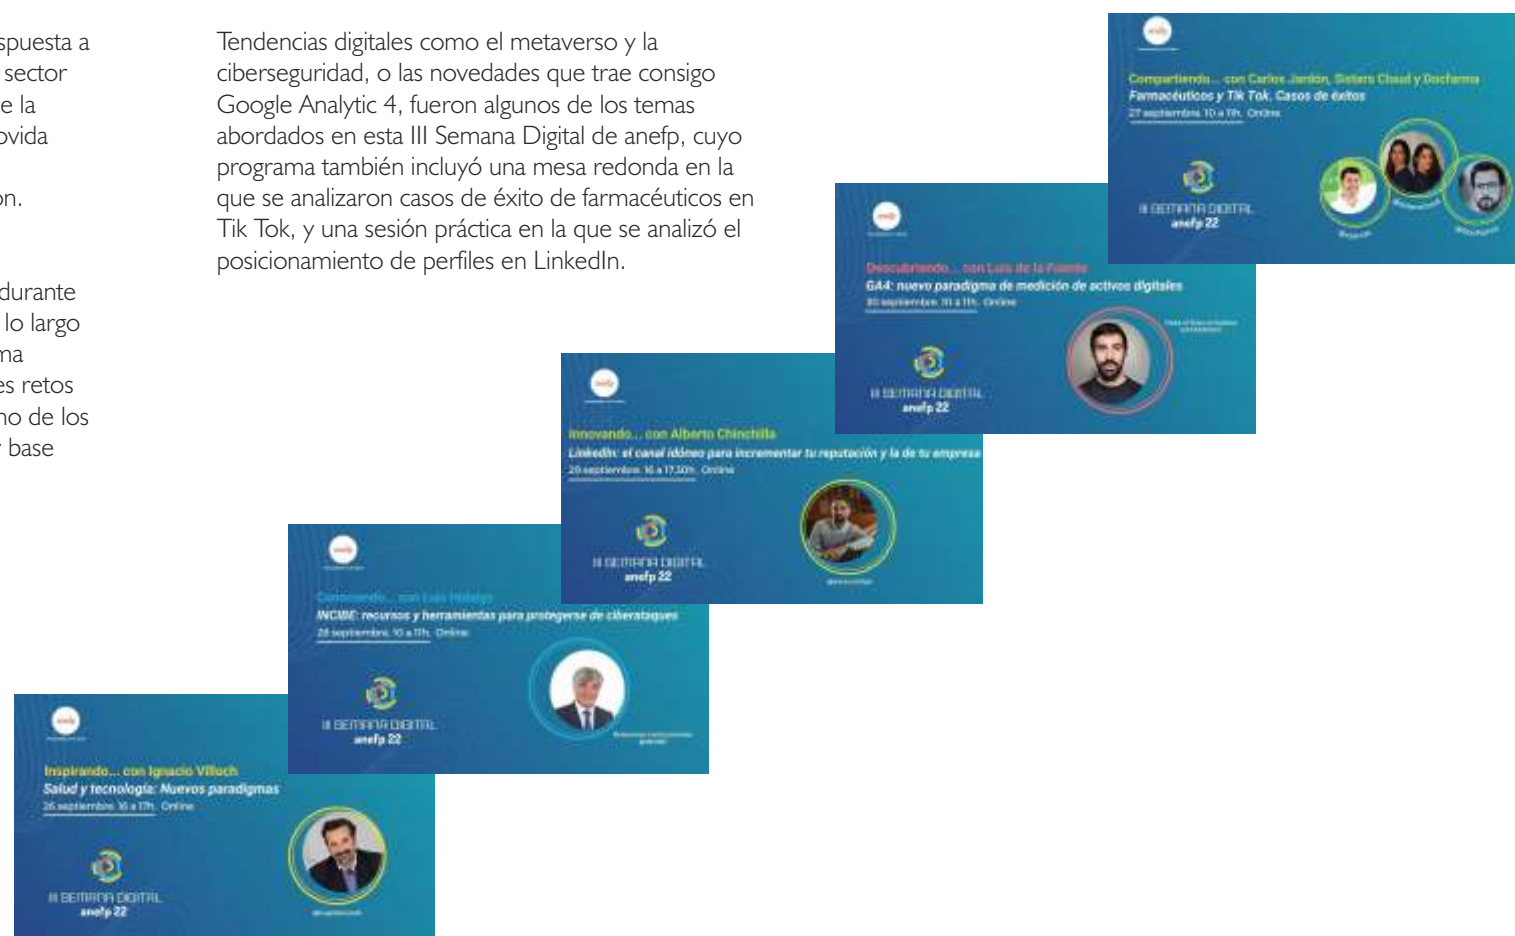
spuesta a
sector
e la
ovida

on.

durante
lo largo
ma
es retos
no de los
base

Tendencias digitales como el metaverso y la ciberseguridad, o las novedades que trae consigo Google Analytic 4, fueron algunos de los temas abordados en esta III Semana Digital de anefp, cuyo programa también incluyó una mesa redonda en la que se analizaron casos de éxito de farmacéuticos en Tik Tok, y una sesión práctica en la que se analizó el posicionamiento de perfiles en LinkedIn.

anefp

Compartiendo... con Carlos Jardon, Sisters Chaul y Docfarma
Farmacéuticos y Tik Tok. Casos de éxitos
27 septiembre. 10 a 11h. Online

III SEMANA DIGITAL
anefp 22

anefp

Descubriendo... con Luis de la Fuente
GA4: nuevo paradigma de medición de activos digitales
30 septiembre. 10 a 11h. Online

III SEMANA DIGITAL
anefp 22

anefp

Innovando... con Alberto Chinchilla
LinkedIn: el canal idóneo para incrementar tu reputación y la de tu empresa
29 septiembre. 16 a 17,30h. Online

III SEMANA DIGITAL
anefp 22

anefp

Conociendo... con Luis Hidalgo
INCIBE: recursos y herramientas para protegerse de ciberataques
28 septiembre. 10 a 11h. Online

III SEMANA DIGITAL
anefp 22

anefp

Inspirando... con Ignacio Villoch
Salud y tecnología: Nuevos paradigmas
26 septiembre. 16 a 17h. Online

III SEMANA DIGITAL
anefp 22